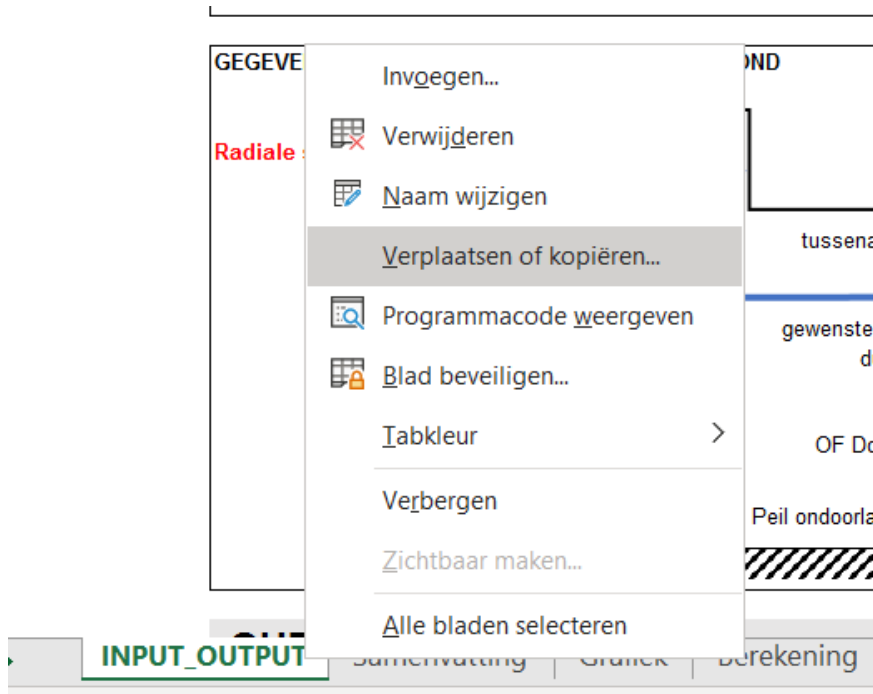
GEGEVE

Radiale

OND

tussena

gewenste
d

OF Do

Peil ondoorla

Invoegen...

Verwijderen

Naam wijzigen

Verplaatsen of kopiëren...

Programmacode weergeven

Blad beveiligen...

Tabkleur

Verbergen

Zichtbaar maken...

Alle bladen selecteren

INPUT_OUTPUT | Samenvatting | Grafiek | Berekening